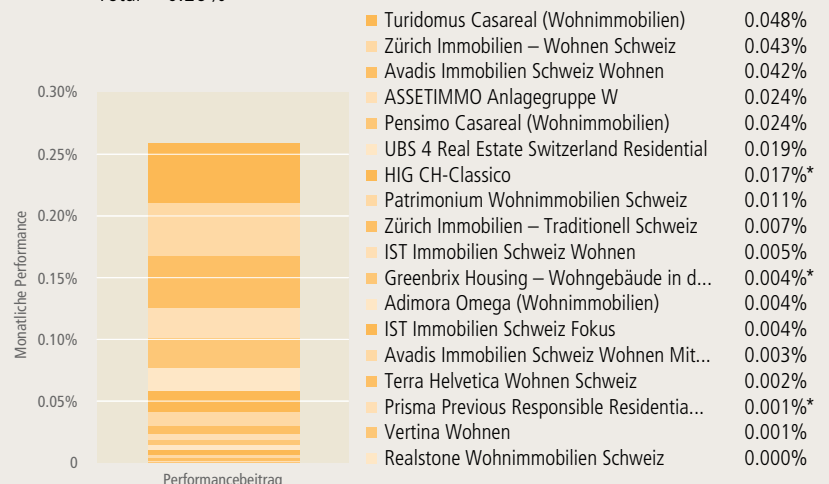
Total = 0.26%

0.30%
0.25%
0.20%
0.15%
0.10%
0.05%
0

Monatliche Performance

Performancebeitrag

| | |
|---|---|
| Turidomus Casareal (Wohnimmobilien) | 0.048% |
| Zürich Immobilien – Wohnen Schweiz | 0.043% |
| Avadis Immobilien Schweiz Wohnen | 0.042% |
| ASSETIMMO Anlagegruppe W | 0.024% |
| Pensimo Casareal (Wohnimmobilien) | 0.024% |
| UBS 4 Real Estate Switzerland Residential | 0.019% |
| HIG CH-Classico | 0.017%* |
| Patrimonium Wohnimmobilien Schweiz | 0.011% |
| Zürich Immobilien – Traditionell Schweiz | 0.007% |
| IST Immobilien Schweiz Wohnen | 0.005% |
| Greenbrix Housing – Wohngebäude in d... | 0.004%* |
| Adimora Omega (Wohnimmobilien) | 0.004% |
| IST Immobilien Schweiz Fokus | 0.004% |
| Avadis Immobilien Schweiz Wohnen Mit... | 0.003% |
| Terra Helvetica Wohnen Schweiz | 0.002% |
| Prisma Previous Responsible Residentia... | 0.001%* |
| Vertina Wohnen | 0.001% |
| Realstone Wohnimmobilien Schweiz | 0.000% |